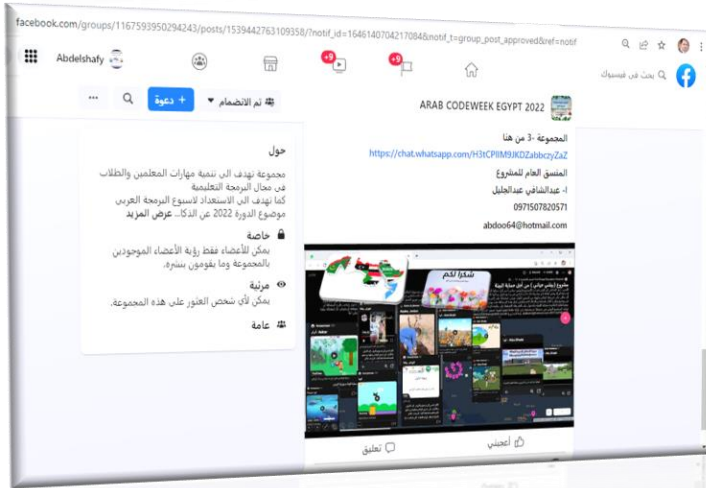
facebook.com/groups/1167593950294243/posts/1539442763109358/?notif_id=1646140704217084&notif_t=group_post_approved&ref=notif

Abdelshafy

+9

+9

بحث في فيسبوك

ARAB CODEWEEK EGYPT 2022

تم الانضمام

+ دعوة

...

حول

مجموعة تهدف الى تنمية مهارات المعلمين والطلاب في مجال البرمجة التعليمية
كما تهدف الى الاستعداد لاسبوع البرمجة العربي موضوع الدورة 2022 عن الذكا... عرض المزيد

خاصة
يمكن للأعضاء فقط رؤية الأعضاء الموجودين بالمجموعة وما يقومون بنشره.

مرئية
يمكن لأي شخص العثور على هذه المجموعة.

عامة

المجموعة -3 من هنا
https://chat.whatsapp.com/H3tCPllM9JKDZabbczyZaZ

المنسق العام للمشروع
أ- عبدالشافي عبدالجليل
0971507820571
abdoo64@hotmail.com

شكرا لكم

أعجبني

تعليق